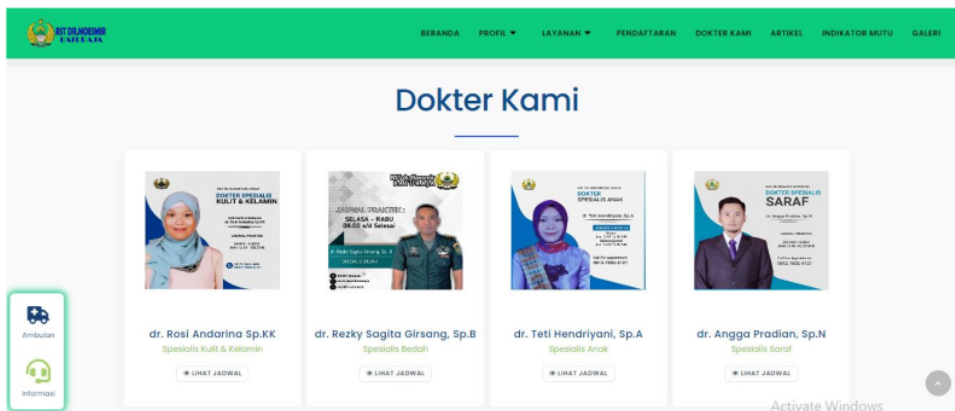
RST DR.NOESMIR BAHAJA

BERANDA PROFIL ▾ LAYANAN ▾ PENDAFTARAN DOKTER KAMI ARTIKEL INDIKATOR MUTU GALERI

Dokter Kami

DOKTER SPESIALIS KULIT & KELAMIN

JADWAL PRAKTEK: SELASA - RABU 08.00 s/d Selesai

DOKTER SPESIALIS ANAK

DOKTER SPESIALIS SARAF

dr. Rosi Andarina Sp.KK
Spesialis Kulit & Kelamin
LIHAT JADWAL

dr. Rezky Sagita Girsang, Sp.B
Spesialis Bedah
LIHAT JADWAL

dr. Teti Hendriyani, Sp.A
Spesialis Anak
LIHAT JADWAL

dr. Angga Pradian, Sp.N
Spesialis Saraf
LIHAT JADWAL

Ambulan

Informasi

Activate Windows